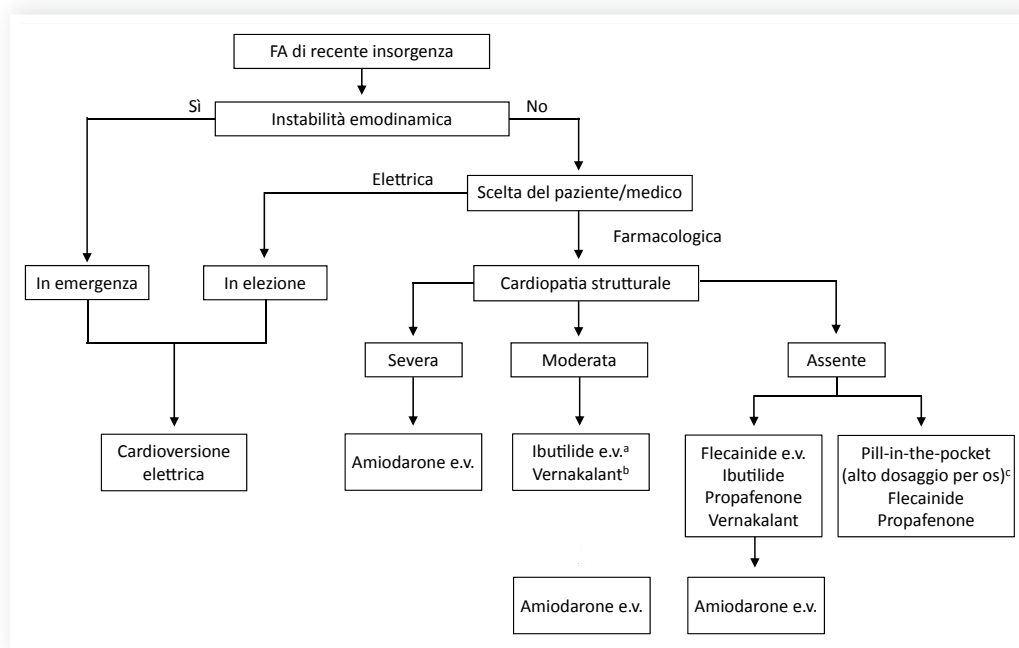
FA di recente insorgenza

Sì

Instabilità emodinamica

No

Elettrica

Scelta del paziente/medico

Farmacologica

In emergenza

In elezione

Cardiopatia strutturale

Severa

Moderata

Assente

Cardioversione elettrica

Amiodarone e.v.

Ibutilide e.v.$^{a}$
Vernakalant$^{b}$

Flecainide e.v.
Ibutilide
Propafenone
Vernakalant

Pill-in-the-pocket (alto dosaggio per os)$^{c}$
Flecainide
Propafenone

Amiodarone e.v.

Amiodarone e.v.